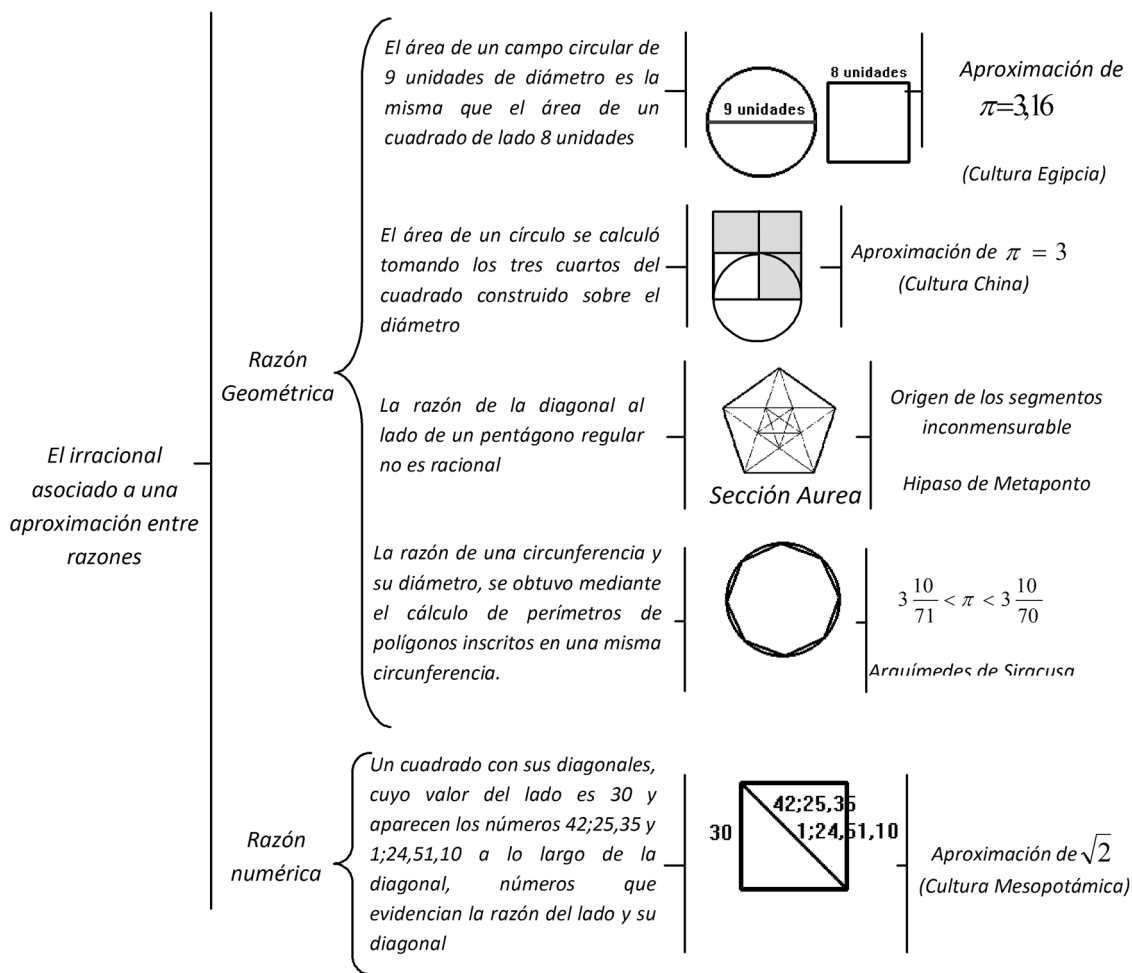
El irracional asociado a una aproximación entre razones

Razón Geométrica

El área de un campo circular de 9 unidades de diámetro es la misma que el área de un cuadrado de lado 8 unidades

9 unidades

8 unidades

Aproximación de $\pi=3,16$

(Cultura Egipcia)

El área de un círculo se calculó tomando los tres cuartos del cuadrado construido sobre el diámetro

Aproximación de $\pi = 3$ (Cultura China)

La razón de la diagonal al lado de un pentágono regular no es racional

Sección Aurea

Origen de los segmentos inconmensurable

Hipaso de Metaponto

La razón de una circunferencia y su diámetro, se obtuvo mediante el cálculo de perímetros de polígonos inscritos en una misma circunferencia.

$3\frac{10}{71} < \pi < 3\frac{10}{70}$

Arquímedes de Siracusa

Razón numérica

Un cuadrado con sus diagonales, cuyo valor del lado es 30 y aparecen los números 42;25,35 y 1;24,51,10 a lo largo de la diagonal, números que evidencian la razón del lado y su diagonal

30

42;25,35

1;24,51,10

Aproximación de $\sqrt{2}$ (Cultura Mesopotámica)